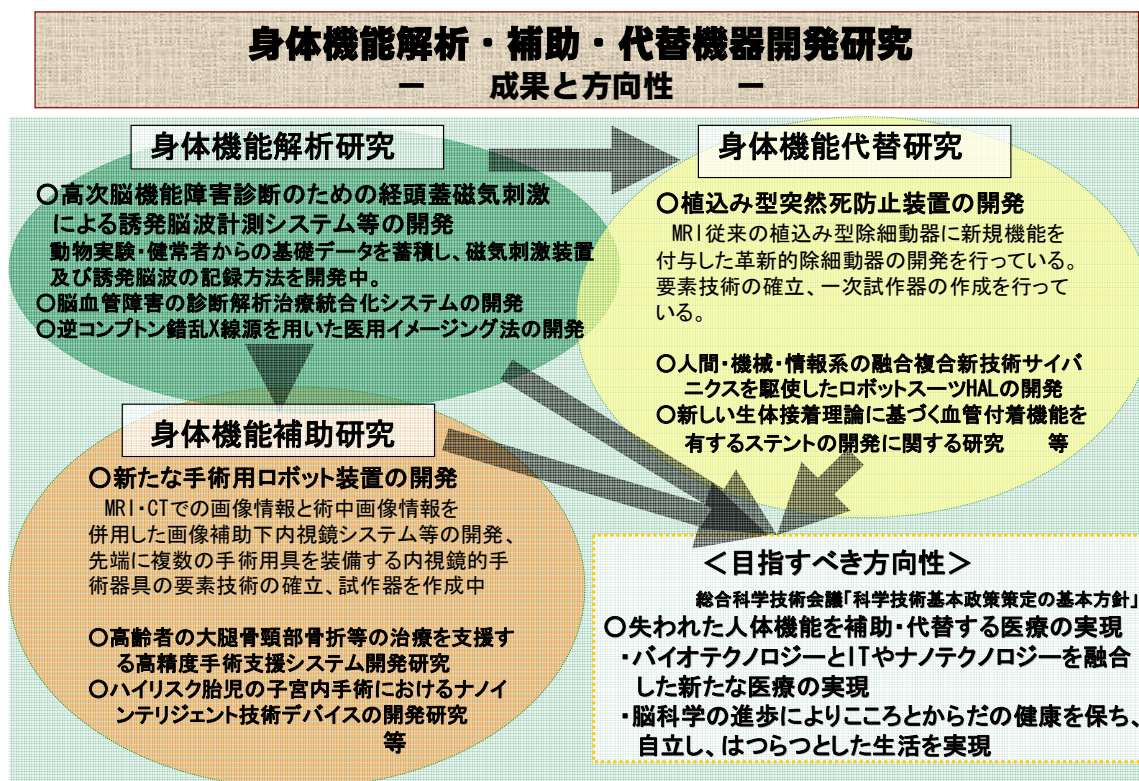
身体機能解析・補助・代替機器開発研究
ー　成果と方向性　ー

身体機能解析研究

○高次脳機能障害診断のための経頭蓋磁気刺激による誘発脳波計測システム等の開発
動物実験・健常者からの基礎データを蓄積し、磁気刺激装置及び誘発脳波の記録方法を開発中。
○脳血管障害の診断解析治療統合化システムの開発
○逆コンプトン錯乱X線源を用いた医用イメージング法の開発

身体機能代替研究

○植込み型突然死防止装置の開発
MRI従来の植込み型除細動器に新規機能を付与した革新的除細動器の開発を行っている。要素技術の確立、一次試作器の作成を行っている。

○人間・機械・情報系の融合複合新技術サイバニクスを駆使したロボットスーツHALの開発
○新しい生体接着理論に基づく血管付着機能を有するステントの開発に関する研究　等

身体機能補助研究

○新たな手術用ロボット装置の開発
MRI・CTでの画像情報と術中画像情報を併用した画像補助下内視鏡システム等の開発、先端に複数の手術用具を装備する内視鏡的手術器具の要素技術の確立、試作器を作成中

○高齢者の大腿骨頸部骨折等の治療を支援する高精度手術支援システム開発研究
○ハイリスク胎児の子宮内手術におけるナノインテリジェント技術デバイスの開発研究
等

＜目指すべき方向性＞
総合科学技術会議「科学技術基本政策策定の基本方針」
○失われた人体機能を補助・代替する医療の実現
・バイオテクノロジーとITやナノテクノロジーを融合した新たな医療の実現
・脳科学の進歩によりこころとからだの健康を保ち、自立し、はつらつとした生活を実現